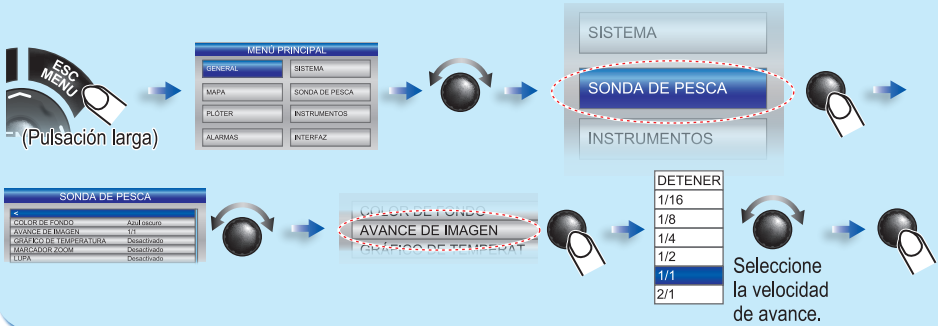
ESC
MENU
(Pulsación larga)

MENÚ PRINCIPAL
GENERAL
SISTEMA
MAPA
SONDA DE PESCA
PLÓTER
INSTRUMENTOS
ALARMAS
INTERFAZ

SISTEMA
SONDA DE PESCA
INSTRUMENTOS

SONDA DE PESCA
<
COLOR DE FONDO Azul oscuro
AVANCE DE IMAGEN 1/1
GRÁFICO DE TEMPERATURA Desactivado
MARCADOR ZOOM Desactivado
LUPA Desactivado

COLOR DE FONDO
AVANCE DE IMAGEN
GRÁFICO DE TEMPERAT

| DETENER |
|---|
| 1/16 |
| 1/8 |
| 1/4 |
| 1/2 |
| 1/1 |
| 2/1 |

Seleccione la velocidad de avance.